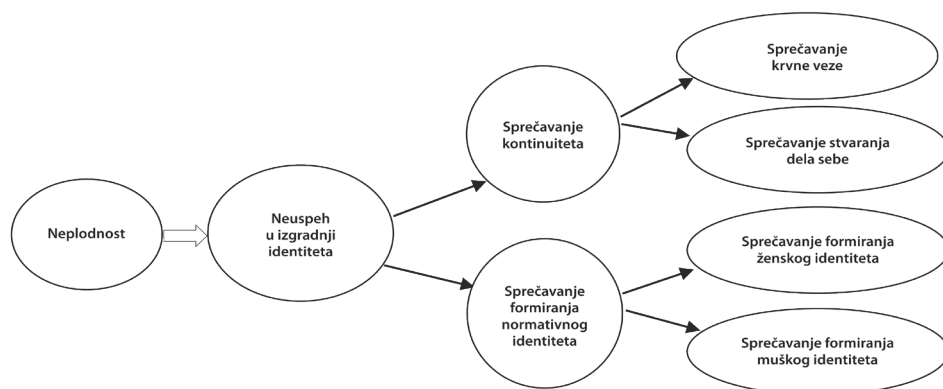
Neplodnost

Neuspeh u izgradnji identiteta

Sprečavanje kontinuiteta

Sprečavanje krvne veze

Sprečavanje stvaranja dela sebe

Sprečavanje formiranja normativnog identiteta

Sprečavanje formiranja ženskog identiteta

Sprečavanje formiranja muškog identiteta